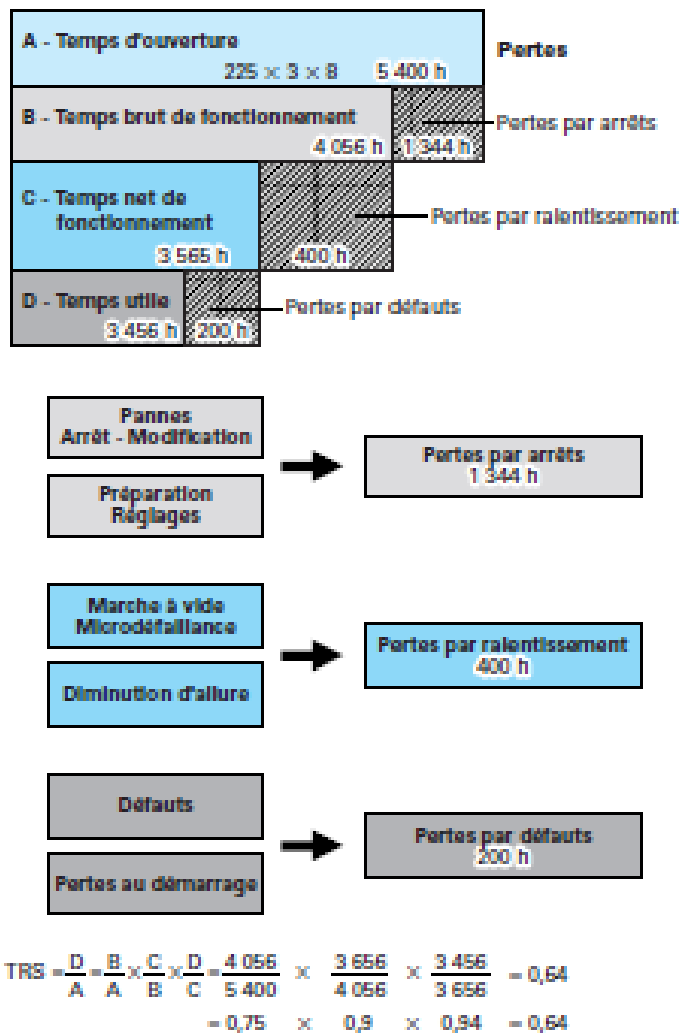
A - Temps d'ouverture
225 × 3 × 8 5 400 h

Pertes

B - Temps brut de fonctionnement
4 056 h 1 344 h

Pertes par arrêts

C - Temps net de fonctionnement
3 565 h 400 h

Pertes par ralentissement

D - Temps utile
3 456 h 200 h

Pertes par défauts

Pannes
Arrêt - Modification

Préparation
Réglages

Pertes par arrêts
1 344 h

Marche à vide
Microdéfaillance

Diminution d'allure

Pertes par ralentissement
400 h

Défauts

Pertes au démarrage

Pertes par défauts
200 h

TRS $=\frac{D}{A}=\frac{B}{A}\times\frac{C}{B}\times\frac{D}{C}=\frac{4\,056}{5\,400}\times\frac{3\,656}{4\,056}\times\frac{3\,456}{3\,656}=0{,}64$

$=0{,}75\times0{,}9\times0{,}94=0{,}64$